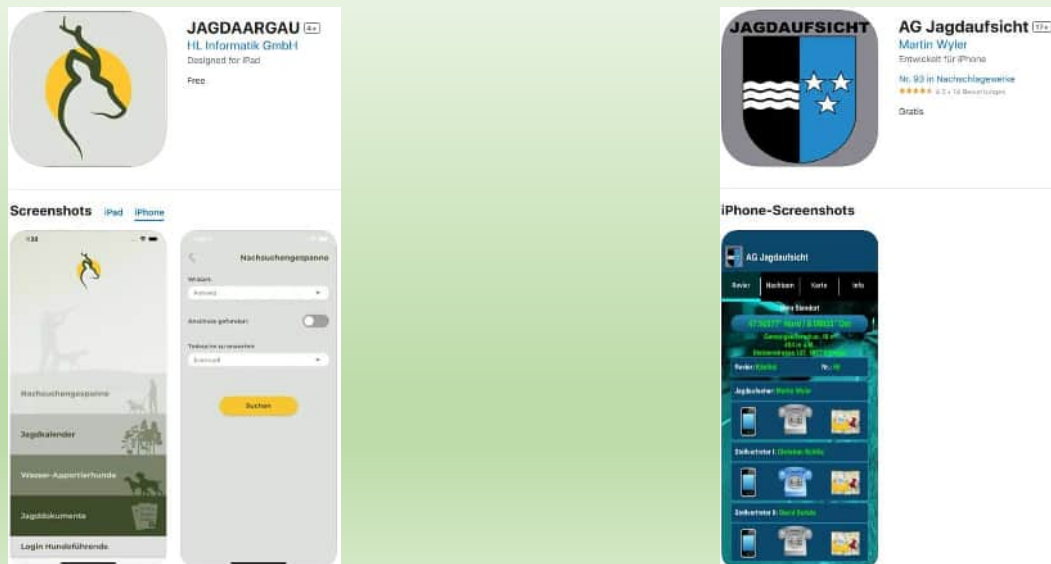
JAGDAARGAU 4+
HL Informatik GmbH
Designed for iPad

Free

Screenshots iPad iPhone

Nachsuchengespanne

Wildart
Auswahl

Anschuss gefunden

Teilnehmer auswählen
Eventuell

Suchen

Nachsuchengespanne

Jagdkalender

Wasser-Apportierhunde

Jagddokumente

Login Hundeführende

JAGDAUFSICHT

AG Jagdaufsicht 17+
Martin Wyler
Entwickelt für iPhone
Nr. 93 in Nachschlagewerke
★★★★★ 4,3 • 14 Bewertungen

Gratis

iPhone-Screenshots

AG Jagdaufsicht

Revier Wachhaben Karte Info

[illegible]

Revier: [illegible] Nr.: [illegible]

Jagdaufseher: Martin Wyler

Stellvertreter I: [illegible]

Stellvertreter II: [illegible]